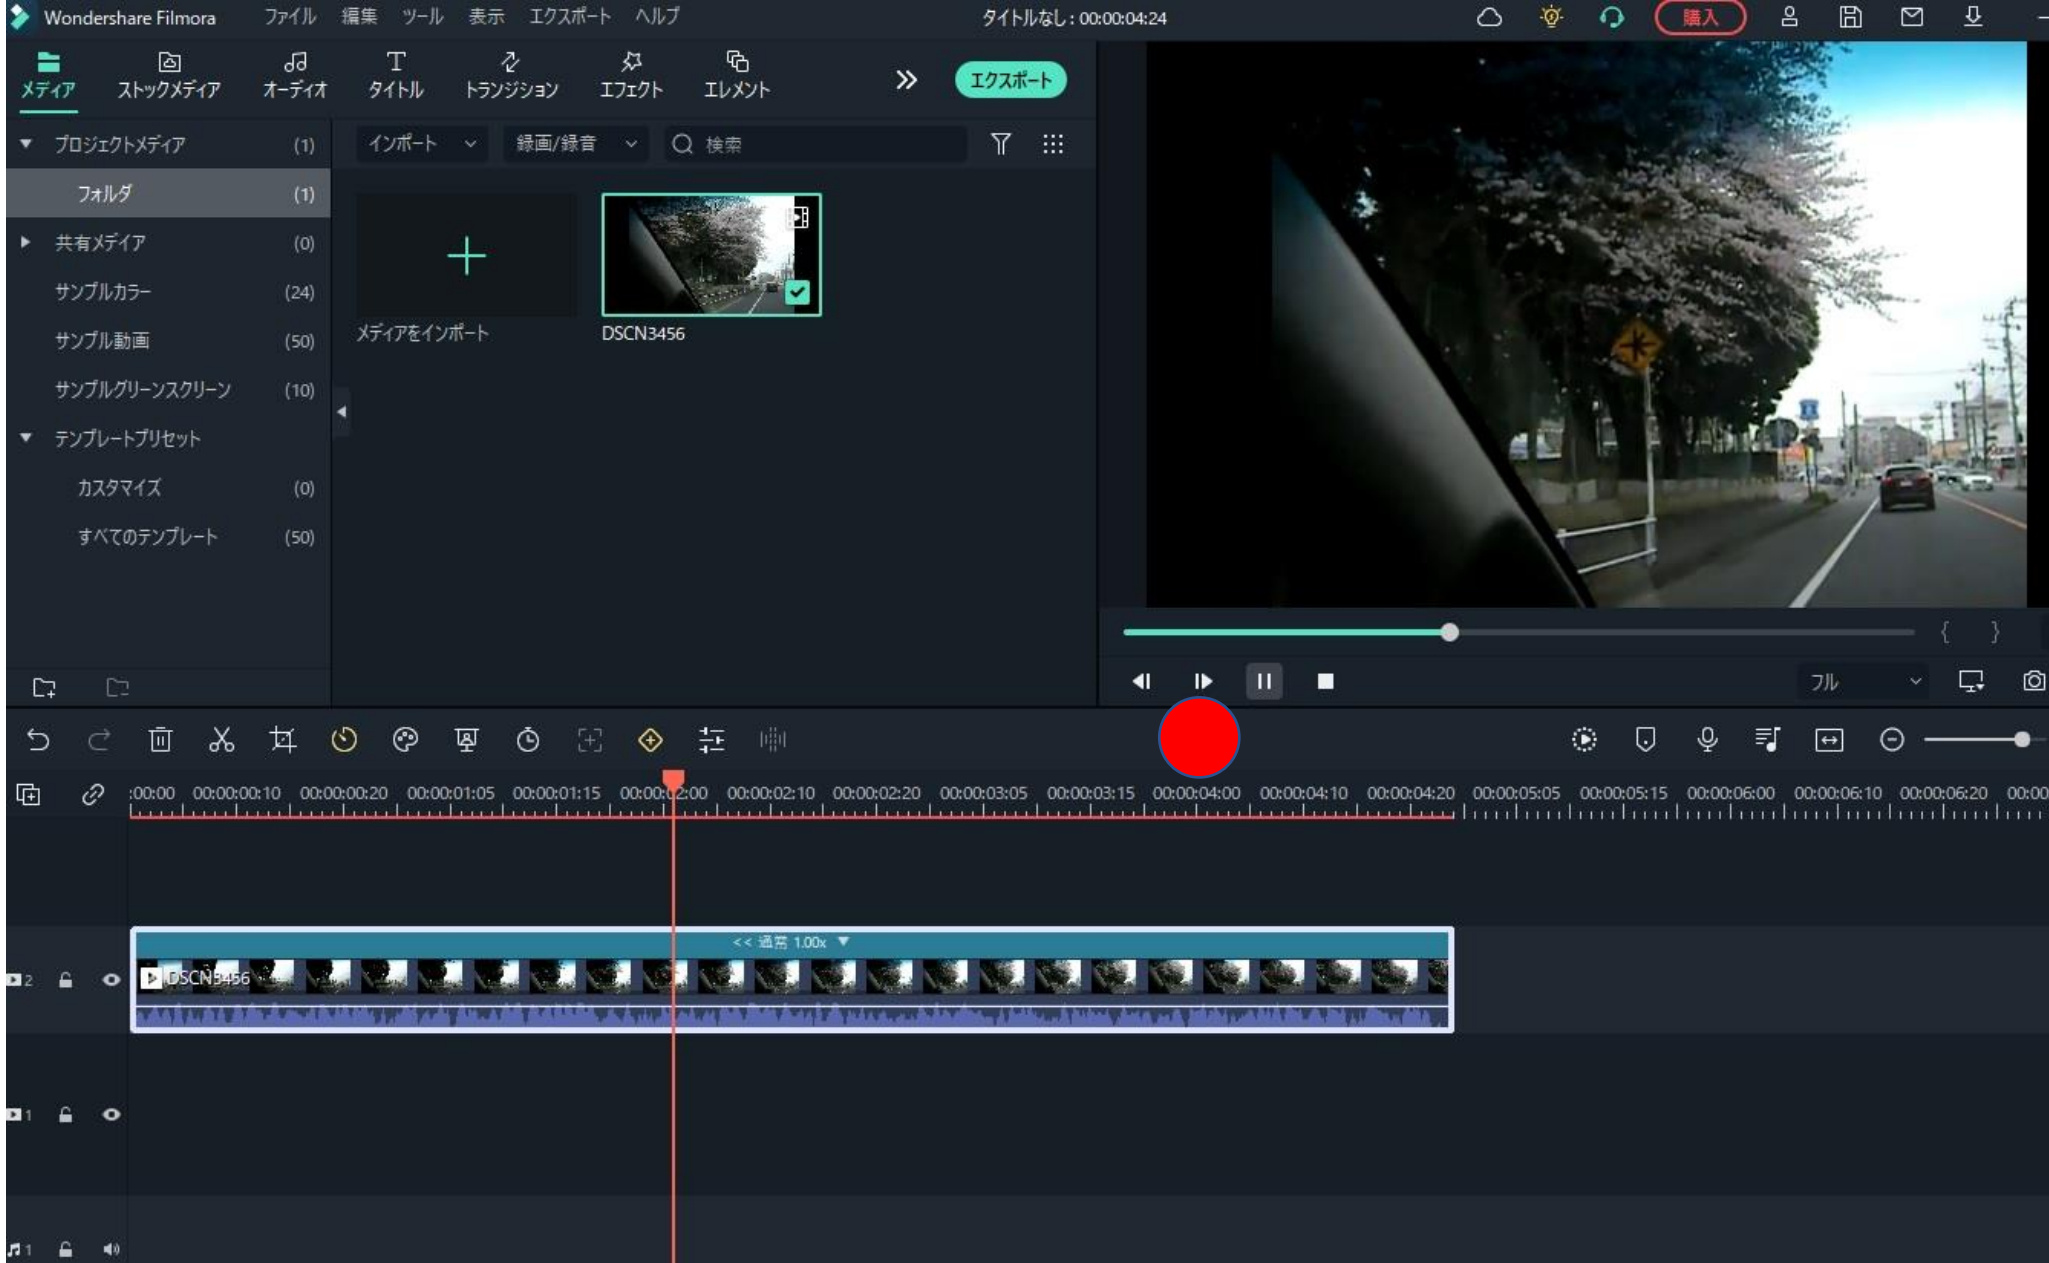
Wondershare Filmora ファイル 編集 ツール 表示 エクスポート ヘルプ タイトルなし : 00:00:04:24 購入

メディア ストックメディア オーディオ タイトル トランジション エフェクト エレメント エクスポート

プロジェクトメディア (1)
フォルダ (1)
共有メディア (0)
サンプルカラー (24)
サンプル動画 (50)
サンプルグリーンスクリーン (10)
テンプレートプリセット
カスタマイズ (0)
すべてのテンプレート (50)

インポート 録画/録音 検索

メディアをインポート
DSCN3456

フル

:00:00 00:00:00:10 00:00:00:20 00:00:01:05 00:00:01:15 00:00:02:00 00:00:02:10 00:00:02:20 00:00:03:05 00:00:03:15 00:00:04:00 00:00:04:10 00:00:04:20 00:00:05:05 00:00:05:15 00:00:06:00 00:00:06:10 00:00:06:20 00:00

<< 通常 1.00x
DSCN3456

2
1
1